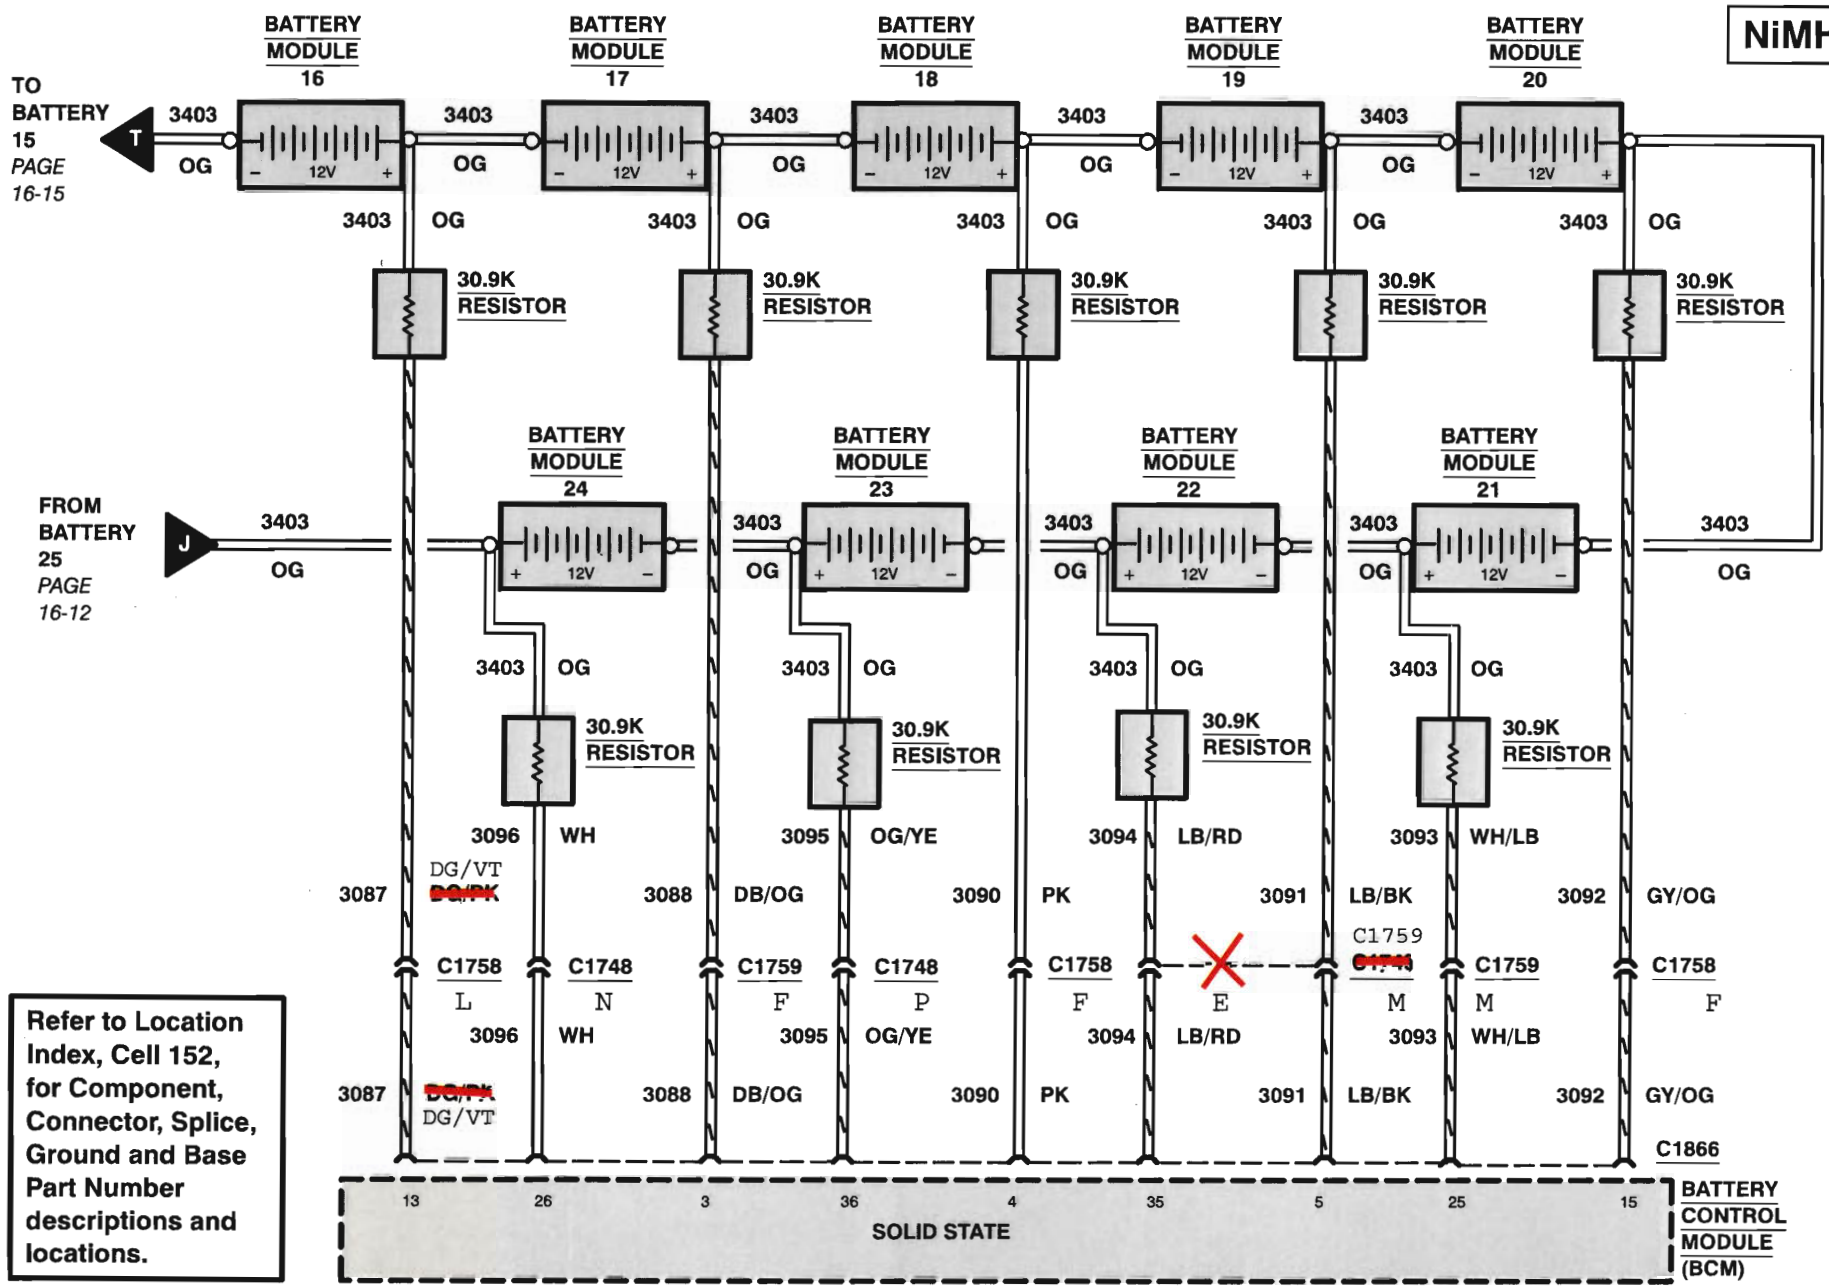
NiMH

TO BATTERY 15 PAGE 16-15

T

BATTERY MODULE 16

BATTERY MODULE 17

BATTERY MODULE 18

BATTERY MODULE 19

BATTERY MODULE 20

3403 OG

- 12V +

3403 OG

30.9K RESISTOR

FROM BATTERY 25 PAGE 16-12

J

BATTERY MODULE 24

BATTERY MODULE 23

BATTERY MODULE 22

BATTERY MODULE 21

+ 12V -

3096 WH

3095 OG/YE

3094 LB/RD

3093 WH/LB

3087 DG/VT ~~DG/PK~~

3088 DB/OG

3090 PK

3091 LB/BK

3092 GY/OG

C1758 L

C1748 N

C1759 F

C1748 P

C1758 F

E

C1759 ~~C1748~~ M

C1759 M

C1758 F

3096 WH

3095 OG/YE

3094 LB/RD

3093 WH/LB

3087 ~~DG/PK~~ DG/VT

3088 DB/OG

3090 PK

3091 LB/BK

3092 GY/OG

C1866

13 26 3 36 4 35 5 25 15

SOLID STATE

BATTERY CONTROL MODULE (BCM)

Refer to Location Index, Cell 152, for Component, Connector, Splice, Ground and Base Part Number descriptions and locations.